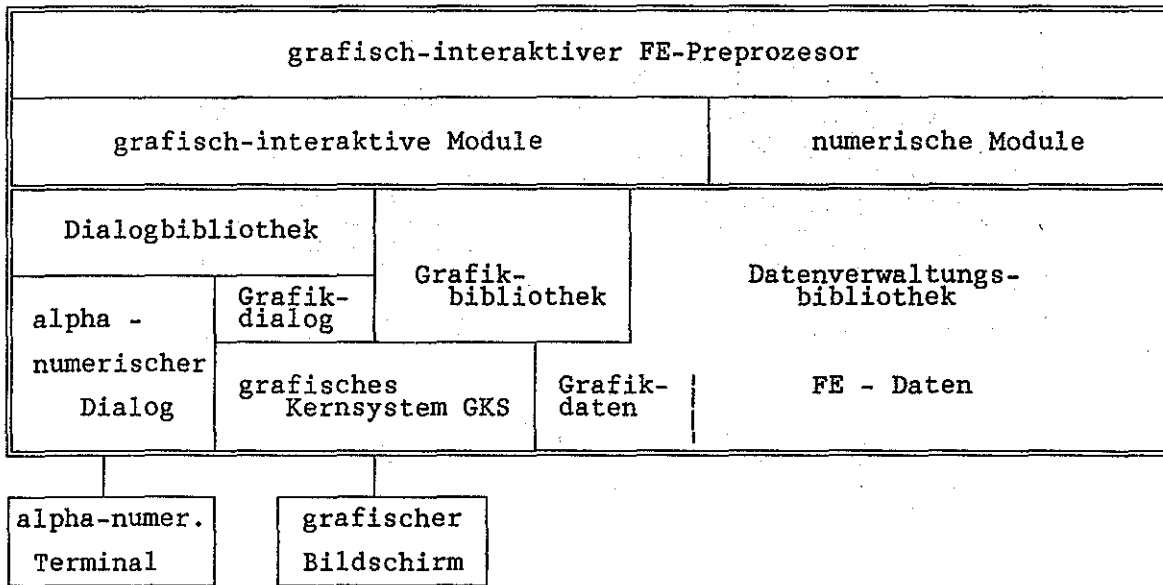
grafisch-interaktiver FE-Preprozesor

grafisch-interaktive Module

numerische Module

Dialogbibliothek

Grafikbibliothek

Datenverwaltungsbibliothek

alpha - numerischer Dialog

Grafikdialog

grafisches Kernsystem GKS

Grafikdaten

FE - Daten

alpha-numer. Terminal

grafischer Bildschirm